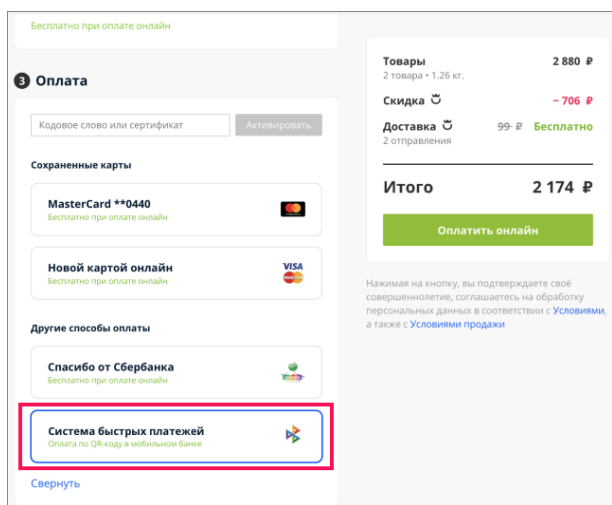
Бесплатно при оплате онлайн

3 Оплата

Кодовое слово или сертификат

Активировать

Сохраненные карты

MasterCard **0440
Бесплатно при оплате онлайн

Новой картой онлайн
Бесплатно при оплате онлайн

VISA

Другие способы оплаты

Спасибо от Сбербанка
Бесплатно при оплате онлайн

Система быстрых платежей
Оплата по QR-коду в мобильном банке

Свернуть

| Товары<br>2 товара • 1.26 кг. | 2 880 ₽ |
|---|---|
| Скидка | − 706 ₽ |
| Доставка<br>2 отправления | ~~99 ₽~~ Бесплатно |

Итого 2 174 ₽

Оплатить онлайн

Нажимая на кнопку, вы подтверждаете своё совершеннолетие, соглашаетесь на обработку персональных данных в соответствии с Условиями, а также с Условиями продажи